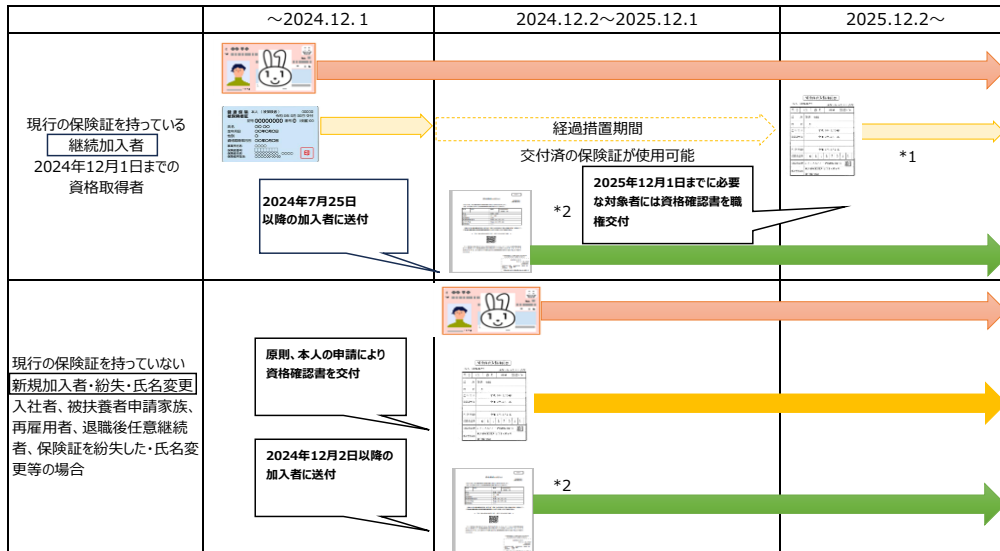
| | ～2024.12.1 | 2024.12.2～2025.12.1 | 2025.12.2～ |
|---|---|---|---|
| 現行の保険証を持っている 継続加入者 2024年12月1日までの資格取得者 | 2024年7月25日以降の加入者に送付 | 経過措置期間 交付済の保険証が使用可能 *2 2025年12月1日までに必要な対象者には資格確認書を職権交付 | *1 |
| 現行の保険証を持っていない 新規加入者・紛失・氏名変更 入社者、被扶養者申請家族、再雇用者、退職後任意継続者、保険証を紛失した・氏名変更等の場合 | 原則、本人の申請により資格確認書を交付 2024年12月2日以降の加入者に送付 | *2 | |